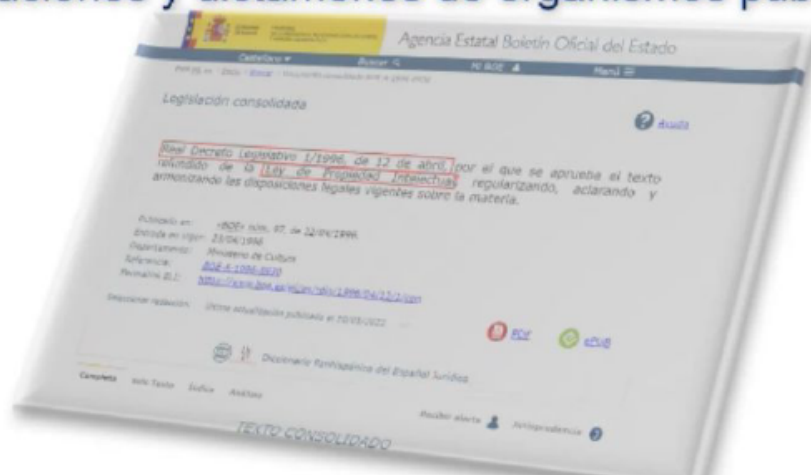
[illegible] y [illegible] de organismos pú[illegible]

Agencia Estatal Boletín Oficial del Estado

Castellano  Buscar  Mi BOE  Menú

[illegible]

Legislación consolidada

Ayuda

Real Decreto Legislativo 1/1996, de 12 de abril, por el que se aprueba el texto refundido de la Ley de Propiedad Intelectual, regularizando, aclarando y armonizando las disposiciones legales vigentes sobre la materia.

Publicado en: «BOE» núm. 97, de 22/04/1996
Entrada en vigor: 23/04/1996
Departamento: Ministerio de Cultura
Referencia: BOE-A-1996-8930
Permalink ELI: https://www.boe.es/eli/es/rdlg/1996/04/12/1/con

Seleccionar redacción: Última actualización publicada el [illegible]

PDF  ePUB

Diccionario Panhispánico del Español Jurídico

Completo  Solo Texto  Índice  Análisis

Recibir alertas  Jurisprudencia

TEXTO CONSOLIDADO